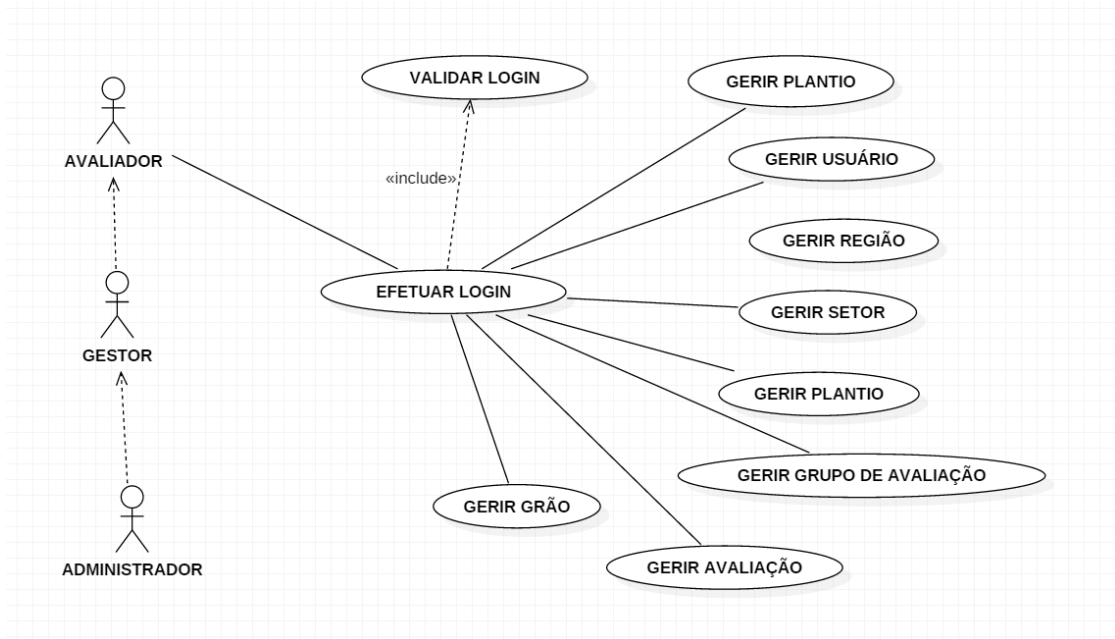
AVALIADOR

GESTOR

ADMINISTRADOR

VALIDAR LOGIN

«include»

EFETUAR LOGIN

GERIR PLANTIO

GERIR USUÁRIO

GERIR REGIÃO

GERIR SETOR

GERIR PLANTIO

GERIR GRUPO DE AVALIAÇÃO

GERIR GRÃO

GERIR AVALIAÇÃO